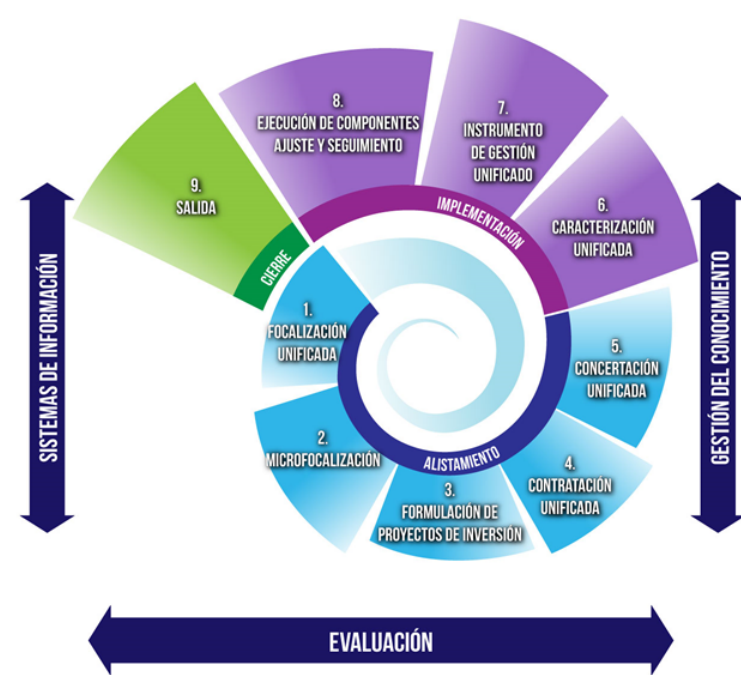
SISTEMAS DE INFORMACIÓN

9.
SALIDA

8.
EJECUCIÓN DE COMPONENTES
AJUSTE Y SEGUIMIENTO

7.
INSTRUMENTO
DE GESTIÓN
UNIFICADO

6.
CARACTERIZACIÓN
UNIFICADA

CIERRE

IMPLEMENTACIÓN

1.
FOCALIZACIÓN
UNIFICADA

5.
CONCERTACIÓN
UNIFICADA

2.
MICROFOCALIZACIÓN

ALISTAMIENTO

4.
CONTRATACIÓN
UNIFICADA

3.
FORMULACIÓN DE
PROYECTOS DE INVERSIÓN

GESTIÓN DEL CONOCIMIENTO

EVALUACIÓN